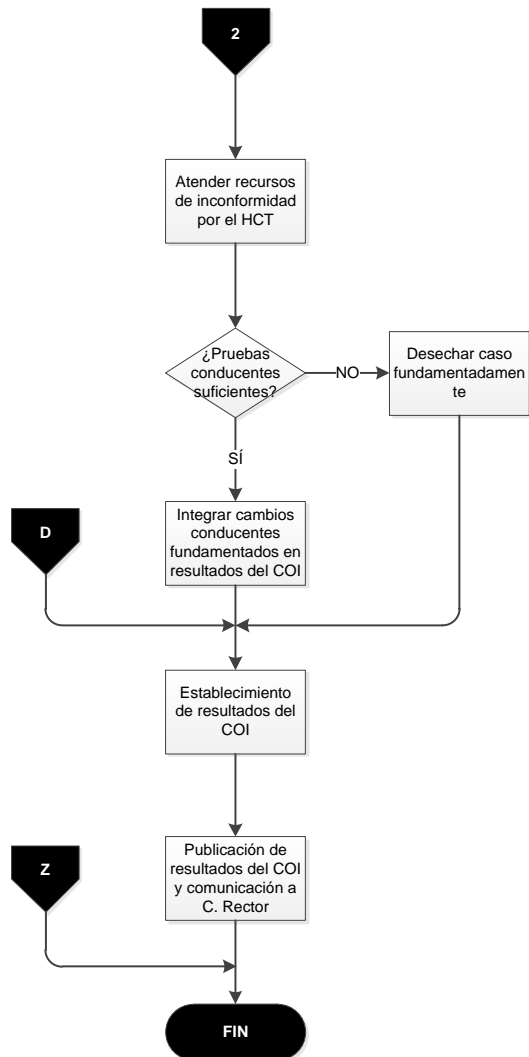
2

Atender recursos de inconformidad por el HCT

¿Pruebas conducentes suficientes?

NO

Desechar caso fundamentadamente

SÍ

Integrar cambios conducentes fundamentados en resultados del COI

D

Establecimiento de resultados del COI

Publicación de resultados del COI y comunicación a C. Rector

Z

FIN